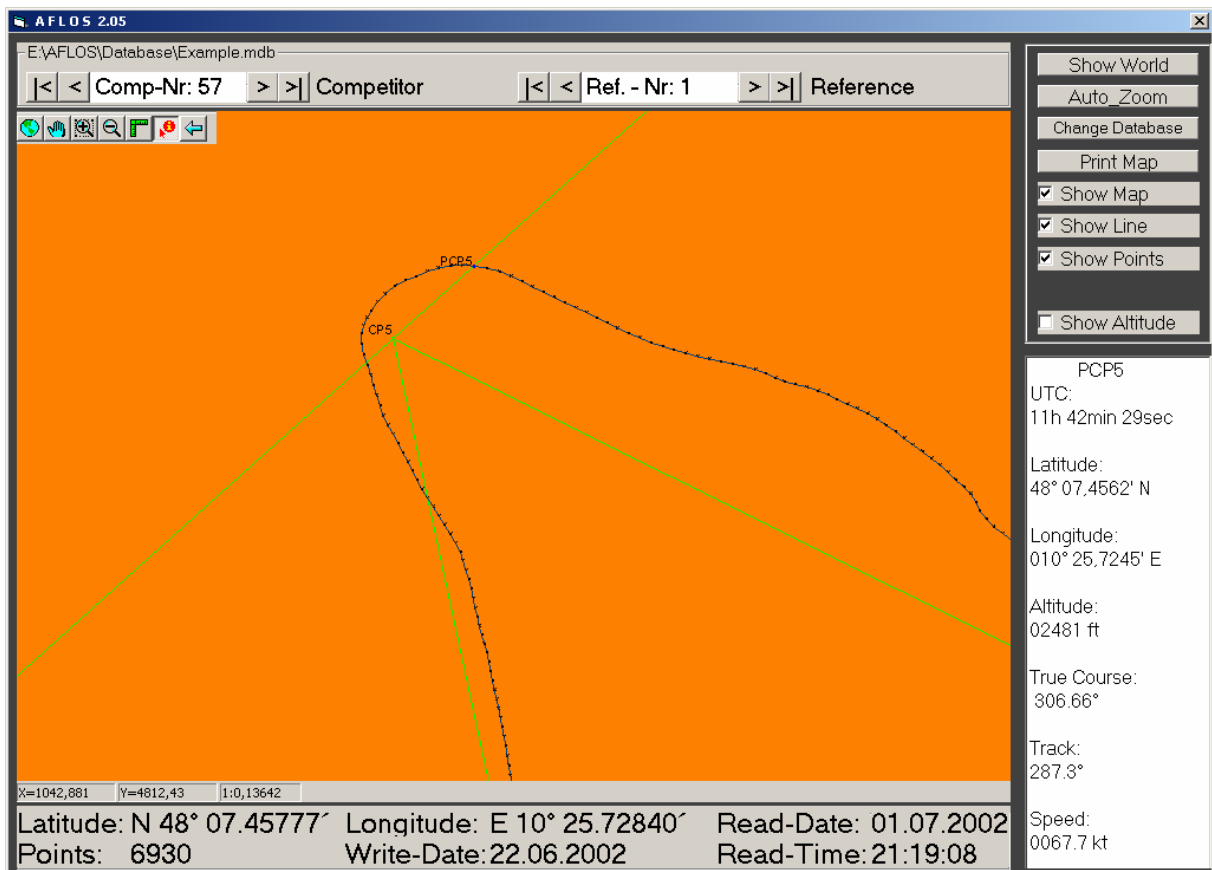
AFLOS 2.05

E:\AFLOS\Database\Example.mdb

|< < Comp-Nr: 57 > >| Competitor

|< < Ref. - Nr: 1 > >| Reference

Show World
Auto_Zoom
Change Database
Print Map
Show Map
Show Line
Show Points
Show Altitude

PCP5

CP5

PCP5
UTC:
11h 42min 29sec

Latitude:
48° 07,4562' N

Longitude:
010° 25,7245' E

Altitude:
02481 ft

True Course:
306.66°

Track:
287.3°

Speed:
0067.7 kt

X=1042,881 Y=4812,43 1:0,13642

Latitude: N 48° 07.45777´ Longitude: E 10° 25.72840´ Read-Date: 01.07.2002
Points: 6930 Write-Date: 22.06.2002 Read-Time: 21:19:08